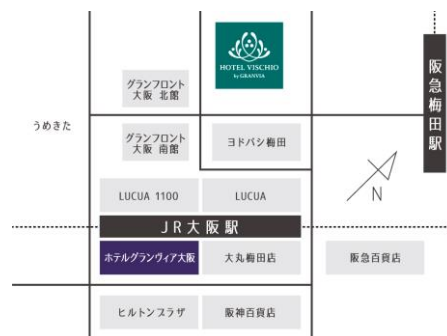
HOTEL VISCHIO
by GRANVIA

グランフロント
大阪 北館

阪急梅田駅

うめきた

グランフロント
大阪 南館

ヨドバシ梅田

N

LUCUA 1100

LUCUA

JR大阪駅

ホテルグランヴィア大阪

大丸梅田店

阪急百貨店

ヒルトンプラザ

阪神百貨店